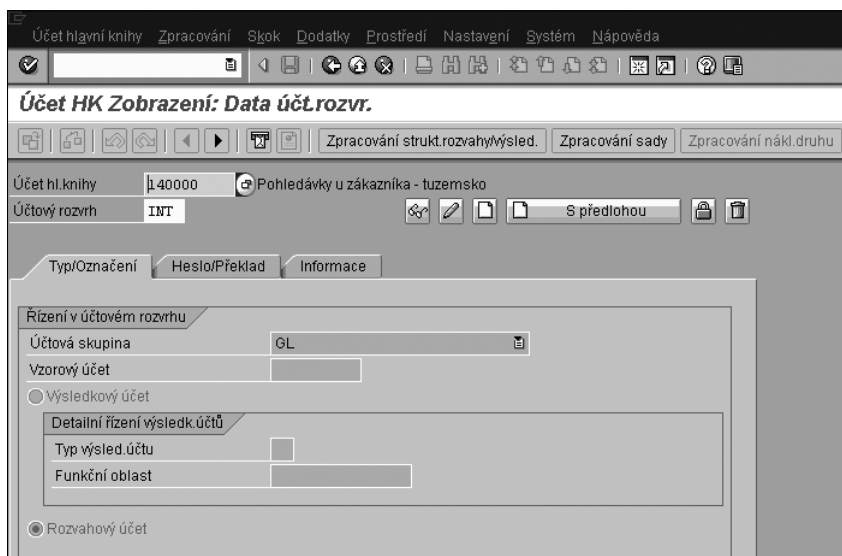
Účet hlavní knihy Zpracování Skok Dodatky Prostředí Nastavení Systém Nápověda

Účet HK Zobrazení: Data účt.rozvr.

Zpracování strukt.rozvahy/výsled. Zpracování sady Zpracování nákl.druhu

Účet hl.knihy 140000 Pohledávky u zákazníka - tuzemsko
Účtový rozvrh INT

S předlohou

Typ/Označení Heslo/Překlad Informace

Řízení v účtovém rozvrhu
Účtová skupina GL
Vzorový účet
Výsledkový účet
Detailní řízení výsledk.účtů
Typ výsled.účtu
Funkční oblast

Rozvahový účet